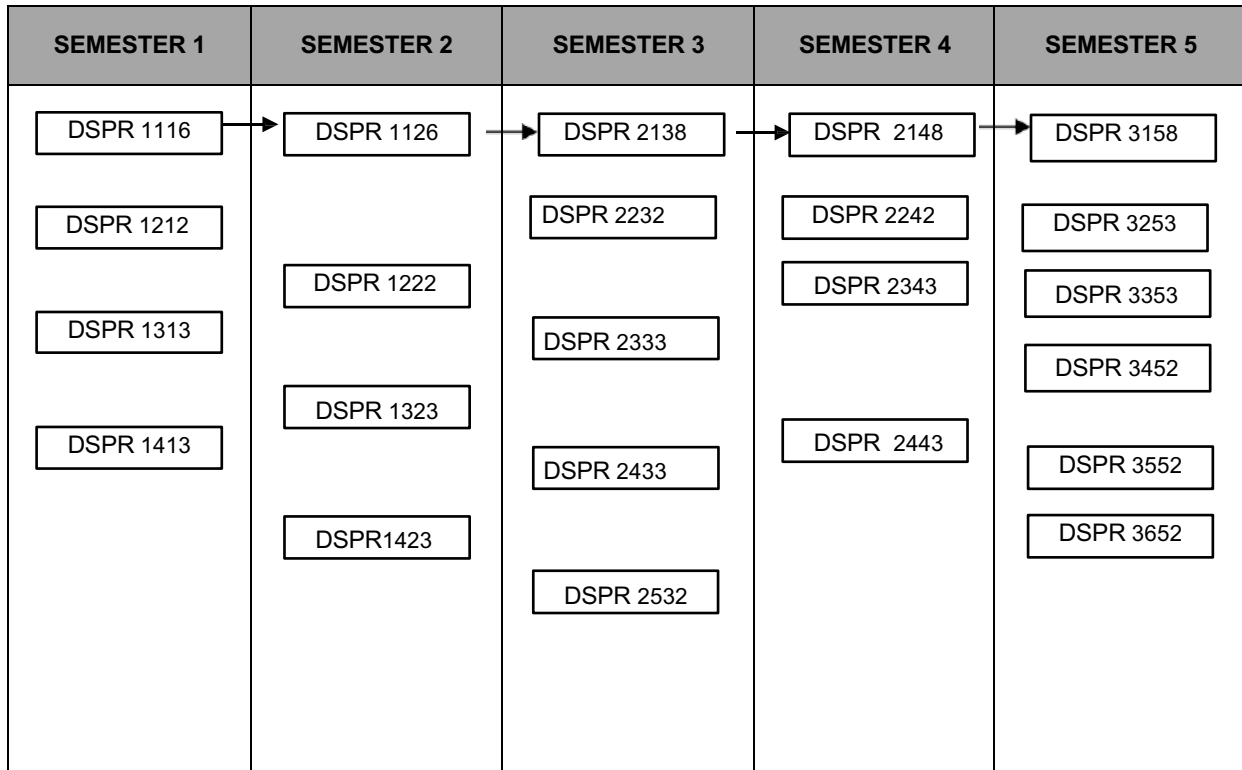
| SEMESTER 1 | SEMESTER 2 | SEMESTER 3 | SEMESTER 4 | SEMESTER 5 |
|---|---|---|---|---|
| DSPR 1116 | DSPR 1126 | DSPR 2138 | DSPR 2148 | DSPR 3158 |
| DSPR 1212 | DSPR 1222 | DSPR 2232 | DSPR 2242 | DSPR 3253 |
| DSPR 1313 | DSPR 1323 | DSPR 2333 | DSPR 2343 | DSPR 3353 |
| DSPR 1413 | DSPR1423 | DSPR 2433 | DSPR 2443 | DSPR 3452 |
| | | DSPR 2532 | | DSPR 3552 |
| | | | | DSPR 3652 |